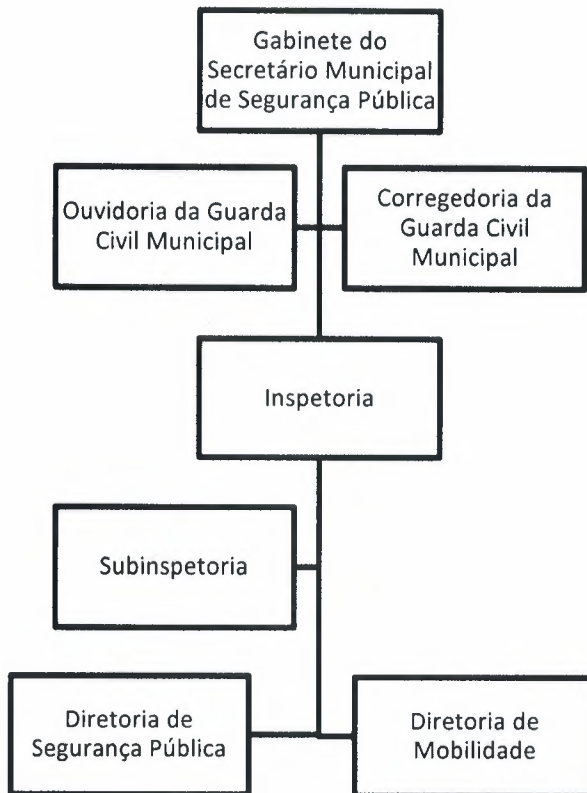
Gabinete do Secretário Municipal de Segurança Pública

Ouvidoria da Guarda Civil Municipal

Corregedoria da Guarda Civil Municipal

Inspetoria

Subinspetoria

Diretoria de Segurança Pública

Diretoria de Mobilidade